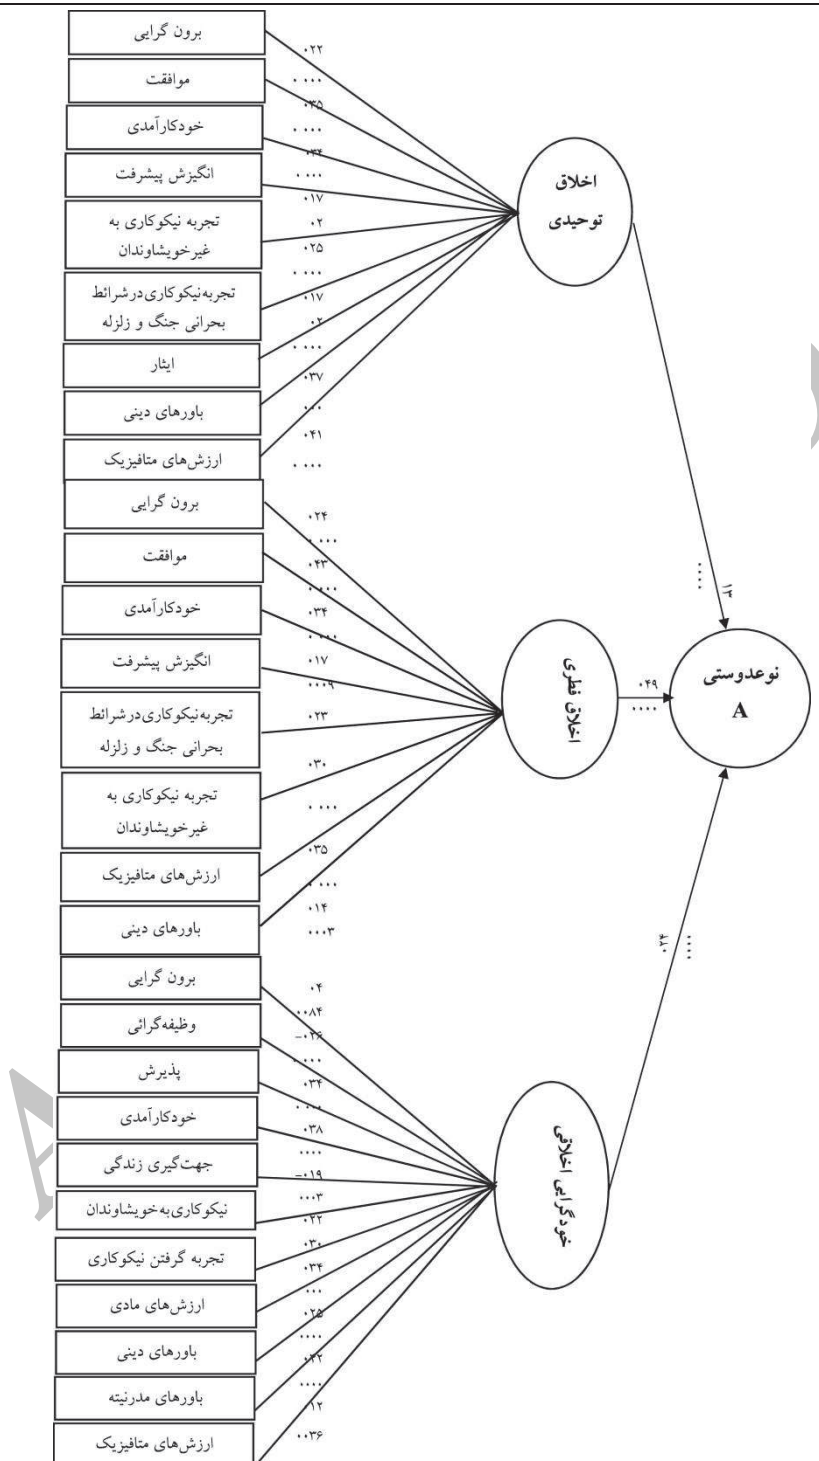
برون گرایی
موافقت
خودکارآمدی
انگیزش پیشرفت
تجربه نیکوکاری به غیرخویشاوندان
تجربه‌نیکوکاری‌درشرائط بحرانی جنگ و زلزله
ایثار
باورهای دینی
ارزش‌های متافیزیک

۰.۲۲
۰.۰۰۰
۰.۳۵
۰.۰۰۰
۰.۳۴
۰.۰۰۰
۰.۱۷
۰.۰۲
۰.۲۵
۰.۰۰۰
۰.۱۷
۰.۰۲
۰.۰۰۰
۰.۳۷
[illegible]
۰.۴۱
۰.۰۰۰

اخلاق توحیدی

برون گرایی
موافقت
خودکارآمدی
انگیزش پیشرفت
تجربه‌نیکوکاری‌درشرائط بحرانی جنگ و زلزله
تجربه نیکوکاری به غیرخویشاوندان
ارزش‌های متافیزیک
باورهای دینی

۰.۲۴
۰.۰۰۰
۰.۴۳
۰.۰۰۰
۰.۳۴
۰.۰۰۰
۰.۱۷
۰.۰۰۹
۰.۲۳
۰.۳۰
۰.۰۰۰
۰.۳۵
۰.۰۰۰
۰.۱۴
۰.۰۰۳

اخلاق فطری

۰.۴۹
۰.۰۰۰

نوعدوستی A

۰.۱۳
۰.۰۰۰

برون گرایی
وظیفه‌گرائی
پذیرش
خودکارآمدی
جهت‌گیری زندگی
نیکوکاری‌به‌خویشاوندان
تجربه گرفتن نیکوکاری
ارزش‌های مادی
باورهای دینی
باورهای مدرنیته
ارزش‌های متافیزیک

۰.۴
۰.۰۸۴
-۰.۲۶
۰.۰۰۰
۰.۳۴
۰.۰۰۰
۰.۳۸
۰.۰۰۰
-۰.۱۹
۰.۰۰۳
۰.۲۲
۰.۳۰
۰.۳۴
۰.۰۰۰
۰.۲۵
۰.۰۰۰
۰.۴۲
۰.۰۰۰
۰.۱۲
۰.۰۳۶

خودگرایی اخلاقی

۰.۲۰
۰.۰۰۰